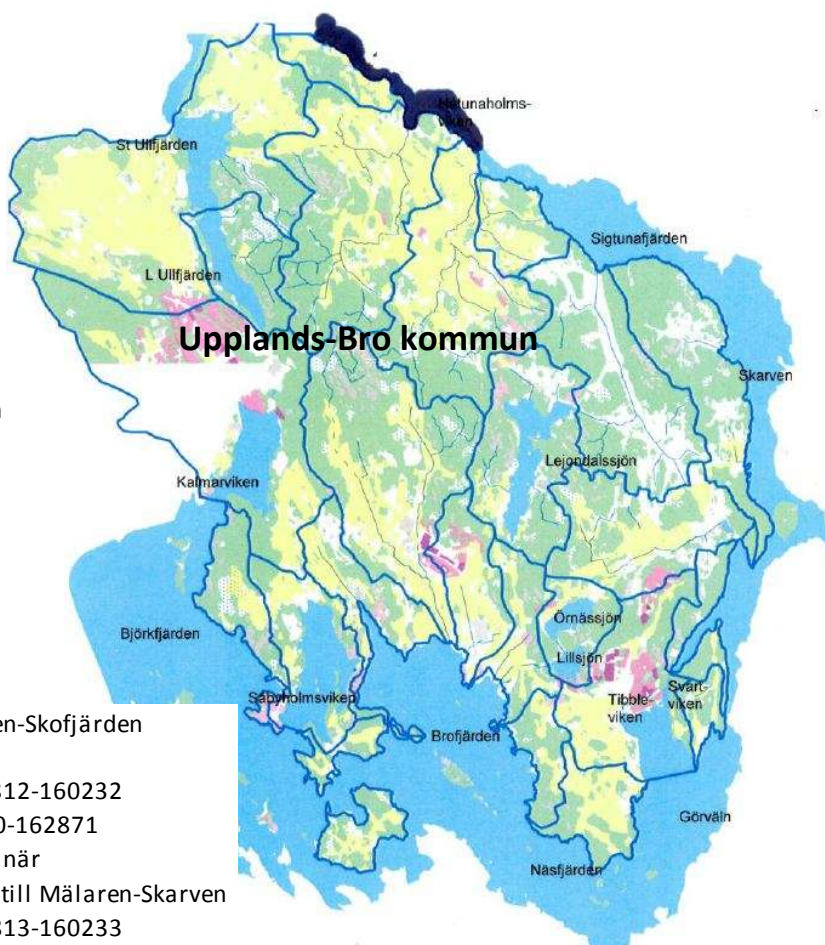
Hätunaholmsviken

St Ullfjärden

Sigtunafjärden

L Ullfjärden

Upplands-Bro kommun

Skarven

Lejondalssjön

Kalmarviken

Örnässjön

Björkfjärden

Lillsjön

Säbyholmsviken

Tibbleviken

Svartviken

Brofjärden

Görväln

Näsfjärden

en-Skofjärden

312-160232

0-162871

när

till Mälaren-Skarven

313-160233